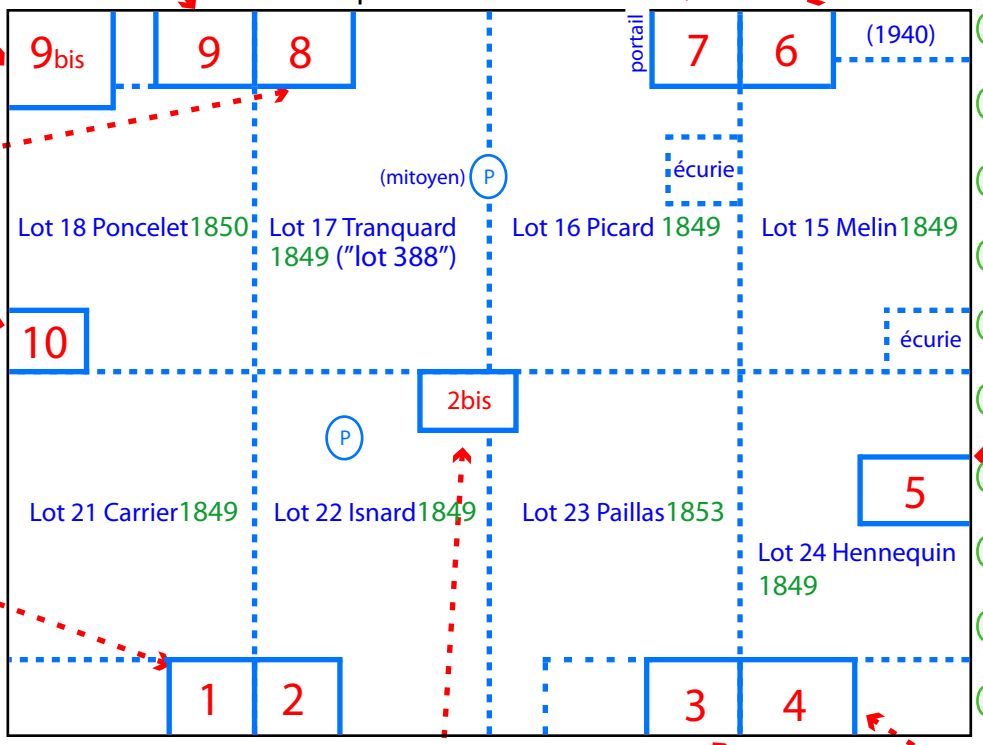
9bis

9

8

portail

7

6

(1940)

(mitoyen) P

écurie

Lot 18 Poncelet1850

Lot 17 Tranquard 1849 ("lot 388")

Lot 16 Picard 1849

Lot 15 Melin1849

10

écurie

2bis

P

5

Lot 21 Carrier1849

Lot 22 Isnard1849

Lot 23 Paillas1853

Lot 24 Hennequin 1849

1

2

3

4